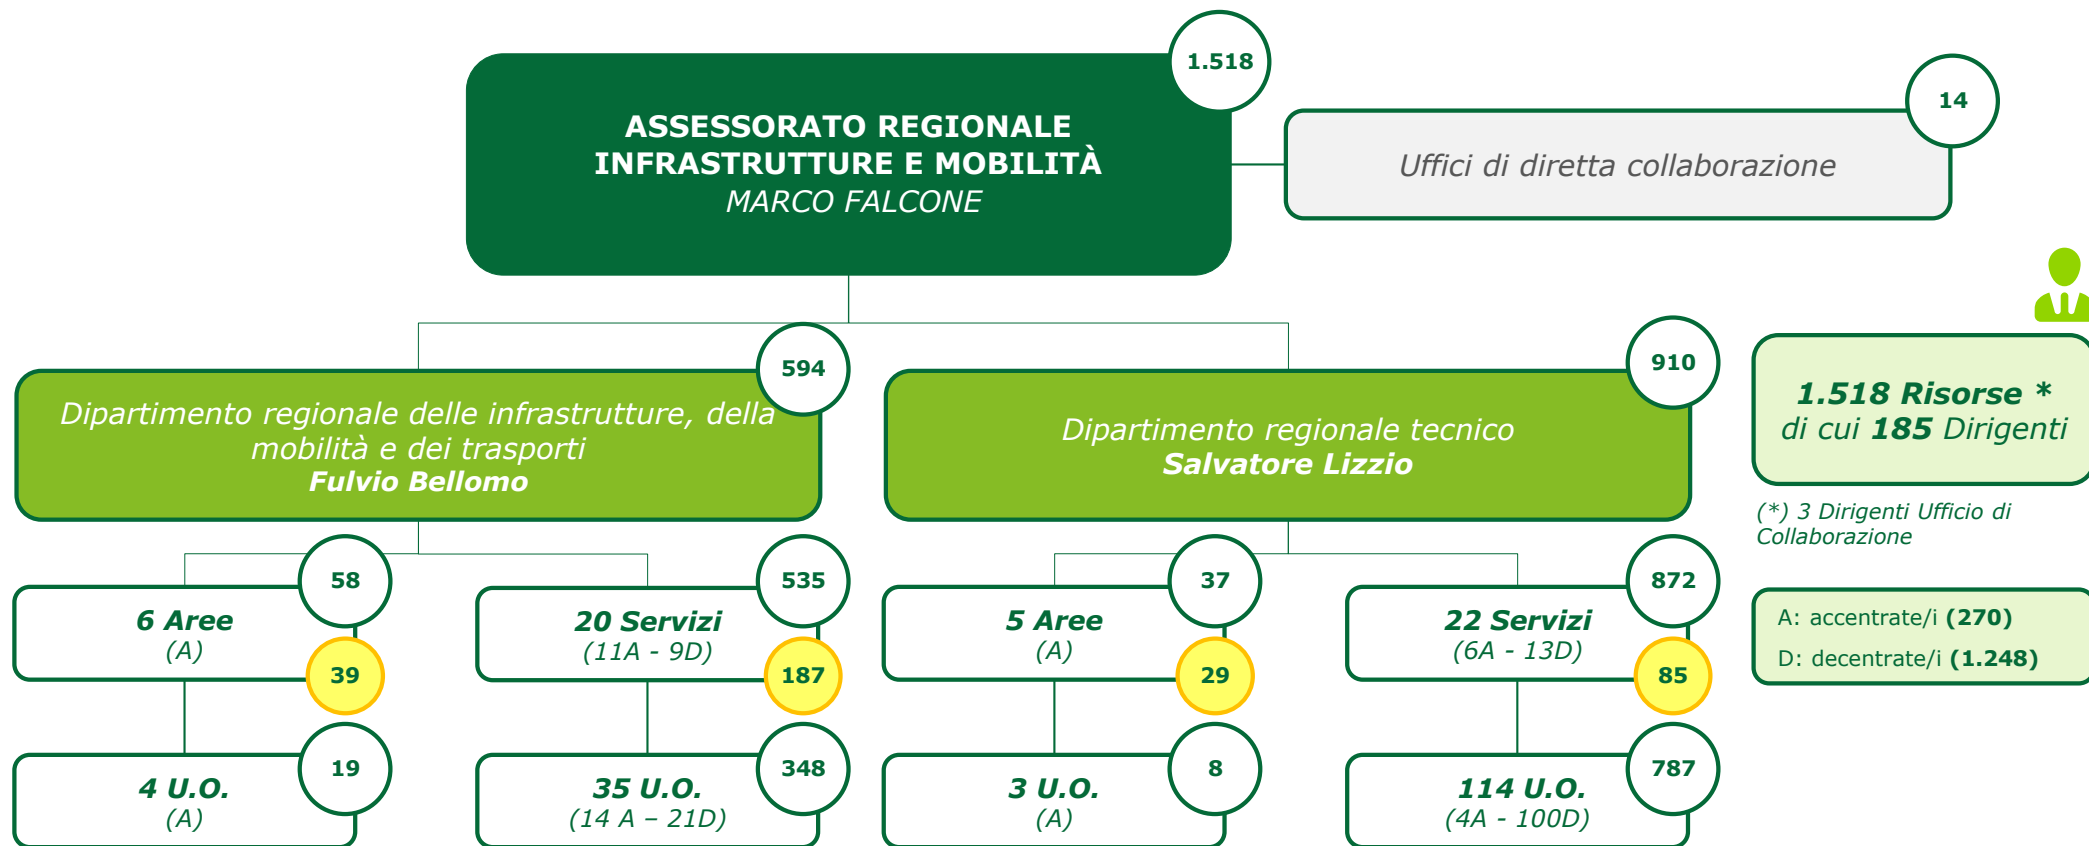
ASSESSORATO REGIONALE INFRASTRUTTURE E MOBILITÀ
MARCO FALCONE

1.518

Uffici di diretta collaborazione

14

Dipartimento regionale delle infrastrutture, della mobilità e dei trasporti
Fulvio Bellomo

594

Dipartimento regionale tecnico
Salvatore Lizzio

910

1.518 Risorse *
di cui 185 Dirigenti

(*) 3 Dirigenti Ufficio di Collaborazione

A: accentrate/i (270)
D: decentrate/i (1.248)

6 Aree
(A)

58

39

20 Servizi
(11A - 9D)

535

187

5 Aree
(A)

37

29

22 Servizi
(6A - 13D)

872

85

4 U.O.
(A)

19

35 U.O.
(14 A – 21D)

348

3 U.O.
(A)

8

114 U.O.
(4A - 100D)

787